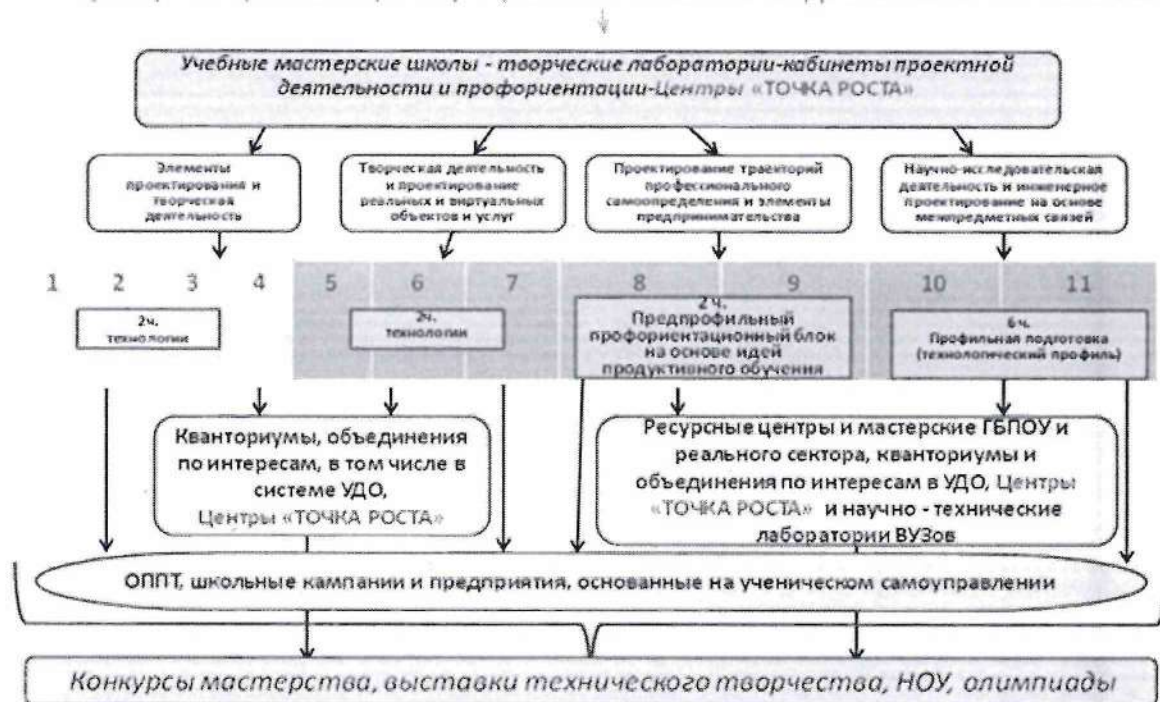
Учебные мастерские школы - творческие лаборатории-кабинеты проектной деятельности и профориентации-Центры «ТОЧКА РОСТА»

Элементы проектирования и творческая деятельность

Творческая деятельность и проектирование реальных и виртуальных объектов и услуг

Проектирование траекторий профессионального самоопределения и элементы предпринимательства

Научно-исследовательская деятельность и инженерное проектирование на основе межпредметных связей

1 2 3 4 5 6 7 8 9 10 11

2ч. технологии

2ч. технологии

2 ч. Предпрофильный профориентационный блок на основе идей продуктивного обучения

6ч. Профильная подготовка (технологический профиль)

Кванториумы, объединения по интересам, в том числе в системе УДО, Центры «ТОЧКА РОСТА»

Ресурсные центры и мастерские ГБПОУ и реального сектора, кванториумы и объединения по интересам в УДО, Центры «ТОЧКА РОСТА» и научно - технические лаборатории ВУЗов

ОППТ, школьные кампании и предприятия, основанные на ученическом самоуправлении

Конкурсы мастерства, выставки технического творчества, НОУ, олимпиады